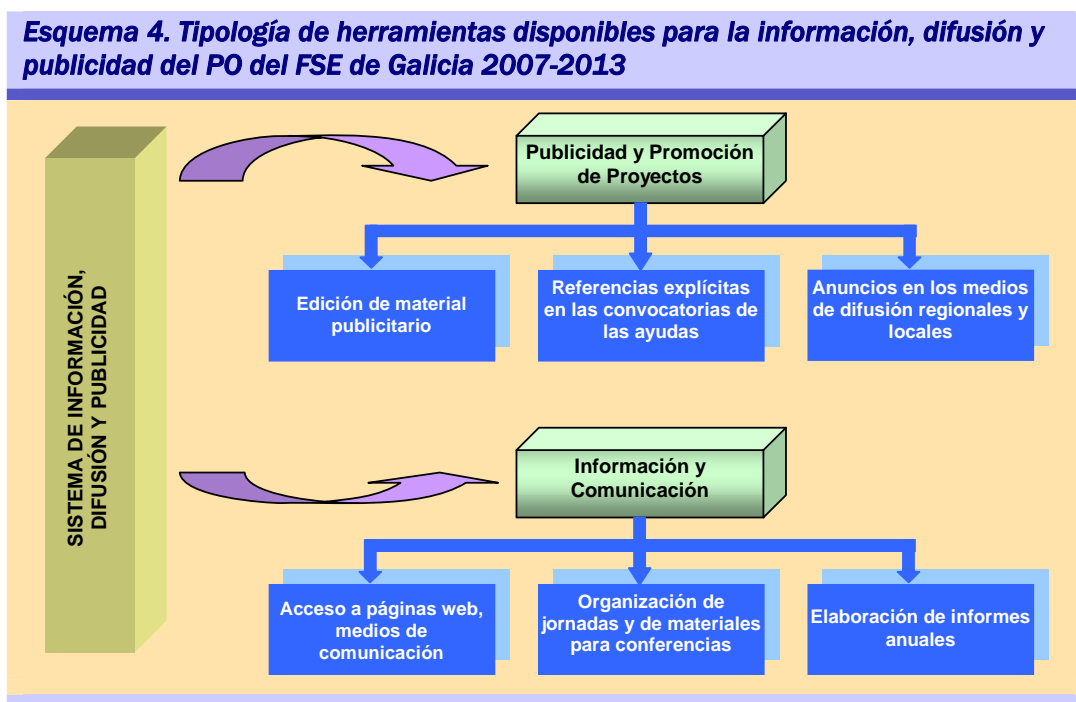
Esquema 4. Tipología de herramientas disponibles para la información, difusión y publicidad del PO del FSE de Galicia 2007-2013

SISTEMA DE INFORMACIÓN, DIFUSIÓN Y PUBLICIDAD

Publicidad y Promoción de Proyectos

Edición de material publicitario

Referencias explícitas en las convocatorias de las ayudas

Anuncios en los medios de difusión regionales y locales

Información y Comunicación

Acceso a páginas web, medios de comunicación

Organización de jornadas y de materiales para conferencias

Elaboración de informes anuales